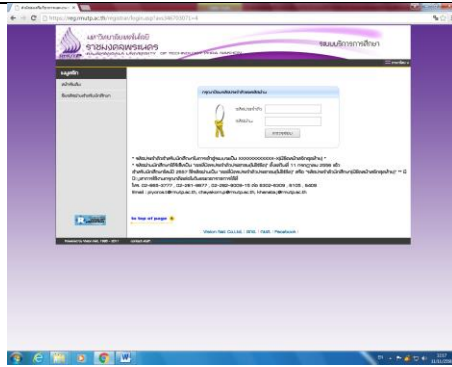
https://reg.rmutp.ac.th/registrar/login.asp

มหาวิทยาลัยเทคโนโลยีราชมงคลพระนคร
RAJAMANGALA UNIVERSITY OF TECHNOLOGY PHRA NAKHON

ระบบบริการการศึกษา

เมนูหลัก

เข้าสู่ระบบ

กรุณาป้อนรหัสประจำตัวและรหัสผ่าน

รหัสประจำตัว

รหัสผ่าน

ตรวจสอบ

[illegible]

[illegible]

to top of page

Vision Net Co.,Ltd | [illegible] | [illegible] | Facebook

Powered by Vision Net, 1998 - 2011